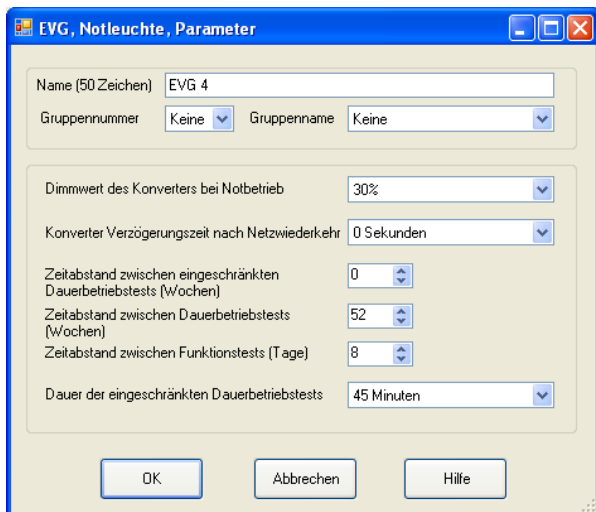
EVG, Notleuchte, Parameter

Name (50 Zeichen) EVG 4

Gruppennummer Keine Gruppenname Keine

Dimmwert des Konverters bei Notbetrieb 30%

Konverter Verzögerungszeit nach Netzwiederkehr 0 Sekunden

Zeitabstand zwischen eingeschränkten Dauerbetriebstests (Wochen) 0

Zeitabstand zwischen Dauerbetriebstests (Wochen) 52

Zeitabstand zwischen Funktionstests (Tage) 8

Dauer der eingeschränkten Dauerbetriebstests 45 Minuten

OK Abbrechen Hilfe